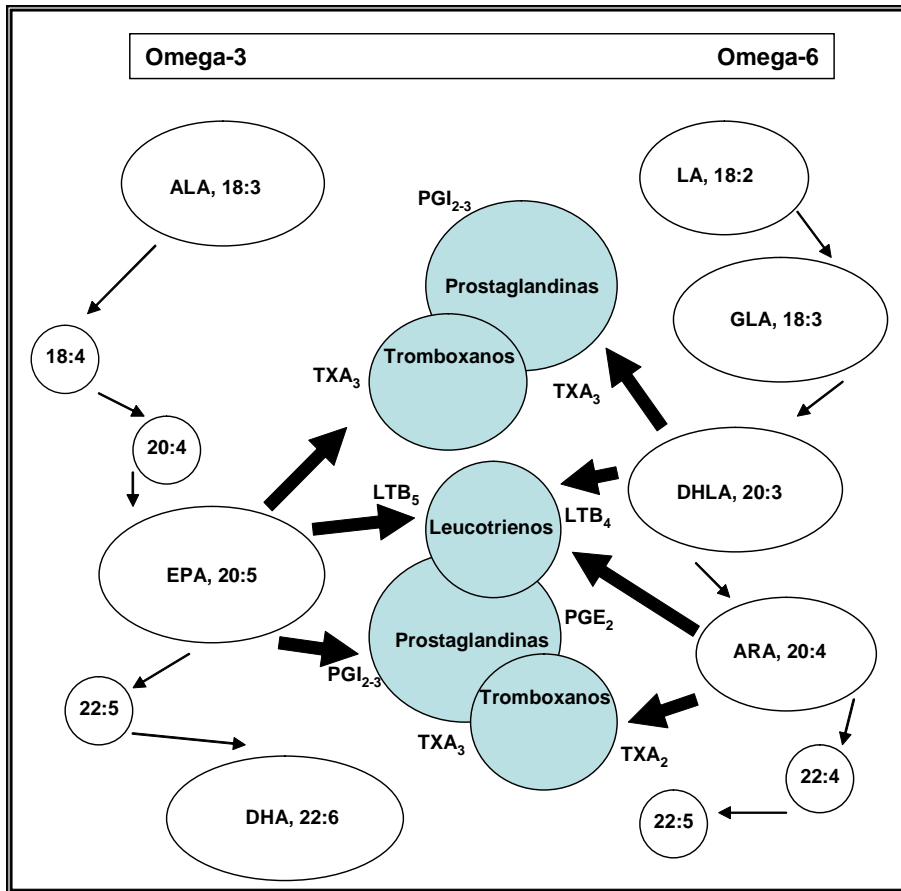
Omega-3

Omega-6

ALA, 18:3

LA, 18:2

$PGI_{2-3}$

Prostaglandinas

GLA, 18:3

18:4

Tromboxanos

$TXA_3$

$TXA_3$

20:4

DHLA, 20:3

$LTB_5$

Leucotrienos

$LTB_4$

EPA, 20:5

$PGE_2$

Prostaglandinas

ARA, 20:4

$PGI_{2-3}$

22:5

Tromboxanos

$TXA_3$

$TXA_2$

22:4

DHA, 22:6

22:5